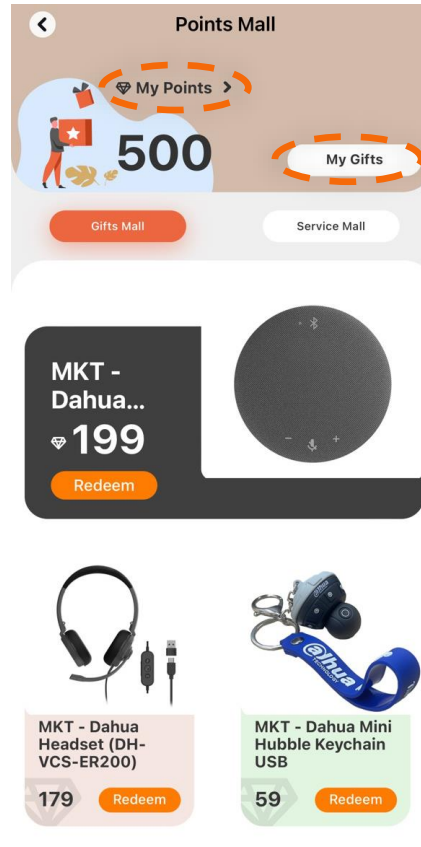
Points Mall

My Points >

500

My Gifts

Gifts Mall

Service Mall

MKT - Dahua...

199

Redeem

alhua

MKT - Dahua Headset (DH-VCS-ER200)

179

Redeem

MKT - Dahua Mini Hubble Keychain USB

59

Redeem